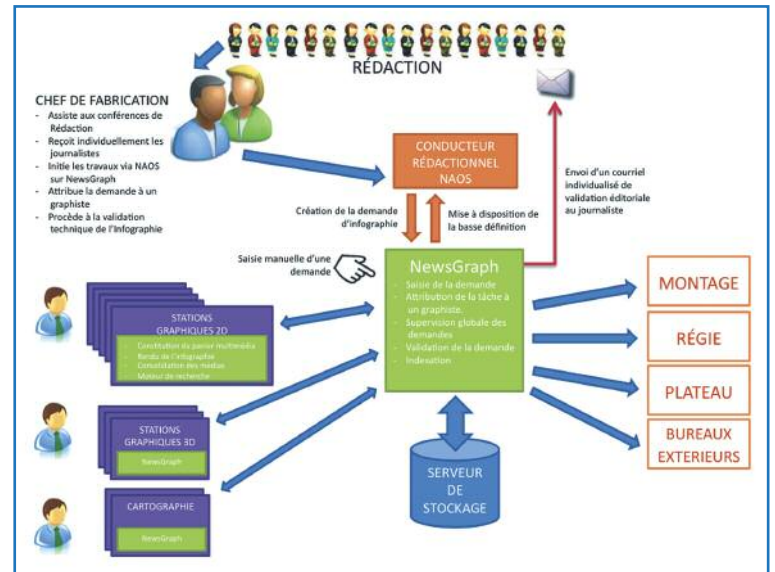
RÉDACTION

CHEF DE FABRICATION
- Assiste aux conférences de Rédaction
- Reçoit individuellement les journalistes
- Initie les travaux via NAOS sur NewsGraph
- Attribue la demande à un graphiste
- Procède à la validation technique de l'infographie

CONDUCTEUR RÉDACTIONNEL NAOS

Création de la demande d'infographie

Mise à disposition de la basse définition

Envoi d'un courriel individualisé de validation éditoriale au journaliste

Saisie manuelle d'une demande

NewsGraph
- Saisie de la demande
- Attribution de la tâche à un graphiste
- Supervision globale des demandes
- Validation de la demande
- Indexation

STATIONS GRAPHIQUES 2D
- Constitution du panier multimédia
- Rendu de l'infographie
- Consultation des médias
- Moteur de recherche

STATIONS GRAPHIQUES 3D
NewsGraph

CARTOGRAPHIE
NewsGraph

SERVEUR DE STOCKAGE

MONTAGE

RÉGIE

PLATEAU

BUREAUX EXTERIEURS